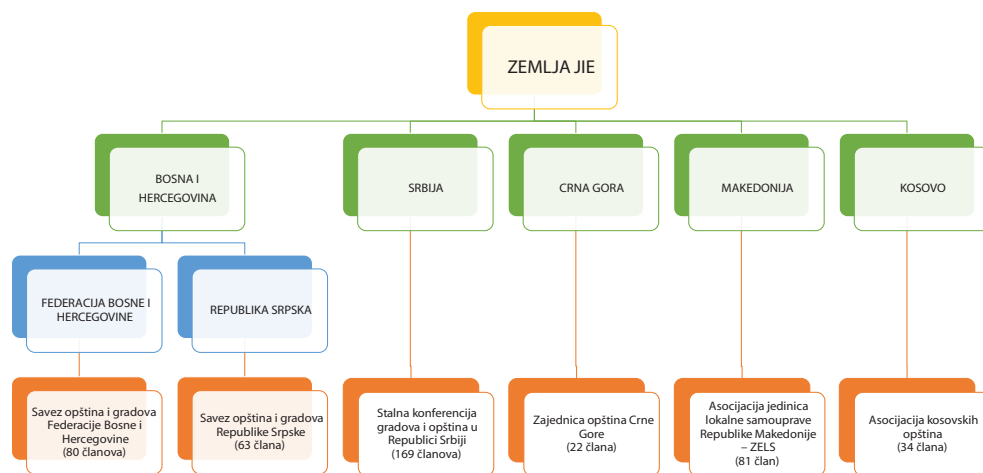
ZEMLJA JIE

BOSNA I HERCEGOVINA

SRBIJA

CRNA GORA

MAKEDONIJA

KOSOVO

FEDERACIJA BOSNE I HERCEGOVINE

REPUBLIKA SRPSKA

Savez opština i gradova Federacije Bosne i Hercegovine (80 članova)

Savez opština i gradova Republike Srpske (63 člana)

Stalna konferencija gradova i opština u Republici Srbiji (169 članova)

Zajednica opština Crne Gore (22 člana)

Asocijacija jedinica lokalne samouprave Republike Makedonije – ZELS (81 član)

Asocijacija kosovskih opština (34 člana)